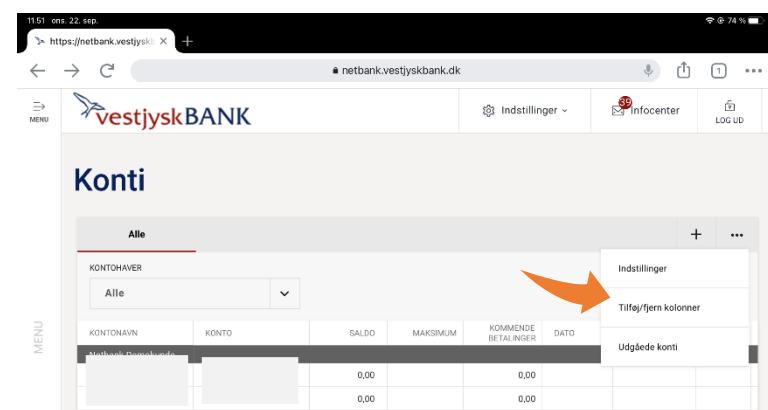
11.51 ons. 22. sep.

https://netbank.vestjysk ×

+

netbank.vestjyskbank.dk

1

MENU

vestjyskBANK

Indstillinger

39

Infocenter

LOG UD

Konti

Alle

+

...

KONTOHAVER

Alle

Indstillinger

Tilføj/fjern kolonner

Udgåede konti

MENU

| KONTONAVN | KONTO | SALDO | MAKSIMUM | KOMMENDE BETALINGER | DATO |
|---|---|---|---|---|---|
| Netbank Demokunde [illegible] | | | | | |
| | | 0,00 | | 0,00 | |
| | | 0,00 | | 0,00 | |